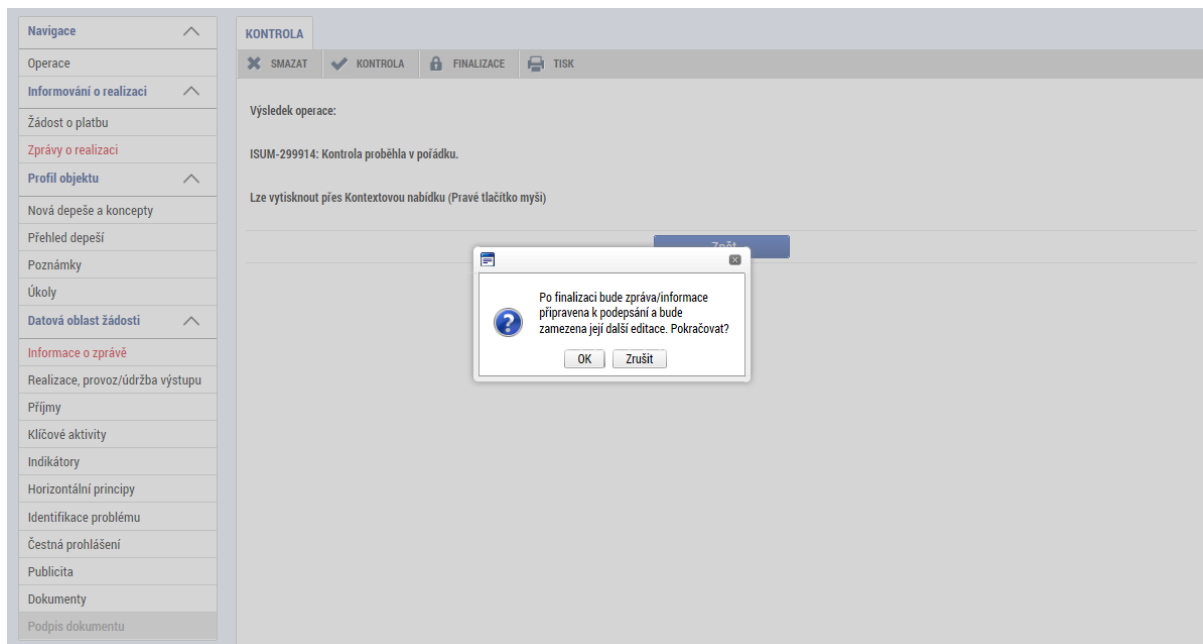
Navigace
Operace
Informování o realizaci
Žádost o platbu
Zprávy o realizaci
Profil objektu
Nová depeše a koncepty
Přehled depeší
Poznámky
Úkoly
Datová oblast žádosti
Informace o zprávě
Realizace, provoz/údržba výstupu
Příjmy
Klíčové aktivity
Indikátory
Horizontální principy
Identifikace problému
Čestná prohlášení
Publicita
Dokumenty
Podpis dokumentu

KONTROLA
SMAZAT
KONTROLA
FINALIZACE
TISK

Výsledek operace:

ISUM-299914: Kontrola proběhla v pořádku.

Lze vytisknout přes Kontextovou nabídku (Pravé tlačítko myši)

Zpět

Po finalizaci bude zpráva/informace připravena k podepsání a bude zamezena její další editace. Pokračovat?

OK
Zrušit